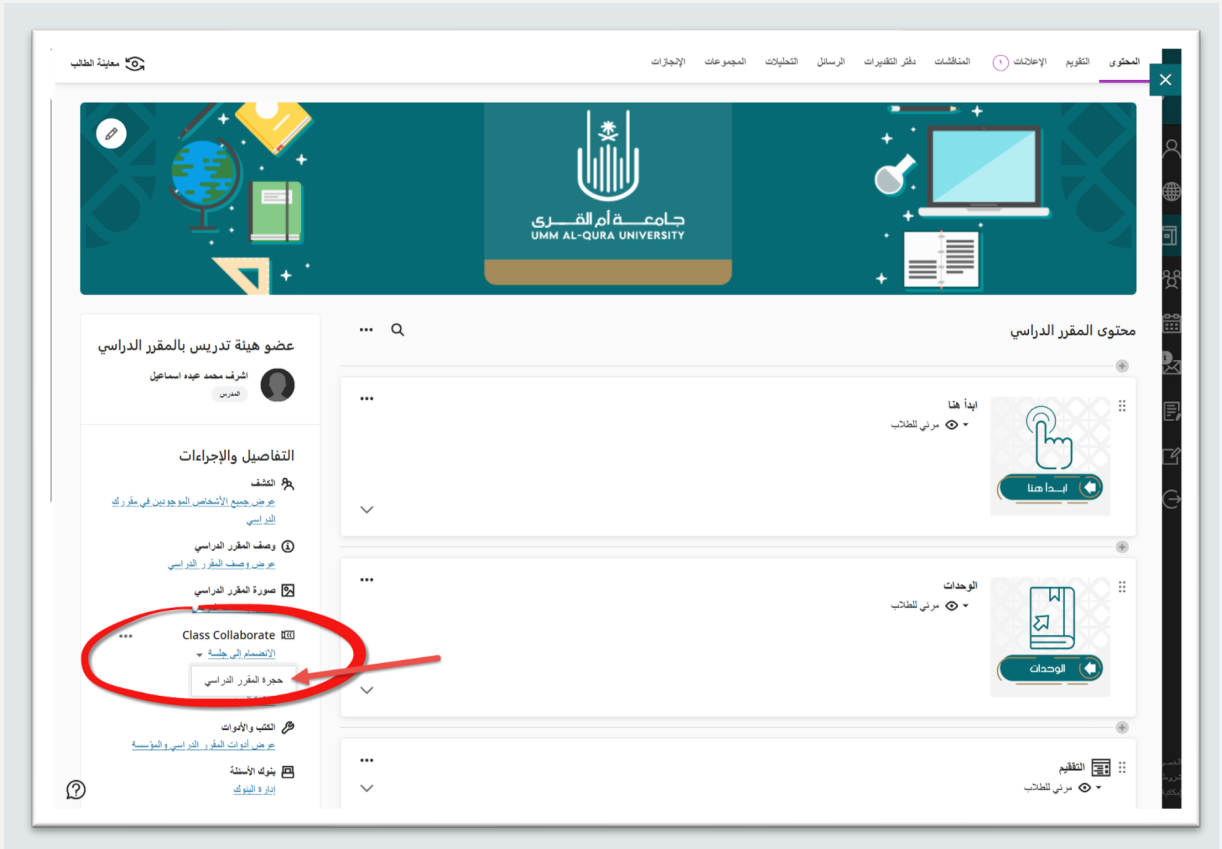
المحتوى التقويم الإعلانات 1 المناقشات دفتر التقديرات الرسائل التحليلات المجموعات الإنجازات

معاينة الطالب

جامعة أم القرى
UMM AL-QURA UNIVERSITY

محتوى المقرر الدراسي

ابدأ هنا
مرئي للطلاب
ابدأ هنا

الوحدات
مرئي للطلاب
الوحدات

التقييم
مرئي للطلاب

عضو هيئة تدريس بالمقرر الدراسي
اشرف محمد عبده اسماعيل
المدرس

التفاصيل والإجراءات

الكشف
عرض جميع الأشخاص الموجودين في مقررك الدراسي

وصف المقرر الدراسي
عرض وصف المقرر الدراسي

صورة المقرر الدراسي

Class Collaborate
الانضمام إلى جلسة
حجرة المقرر الدراسي

الكتب والأدوات
عرض أدوات المقرر الدراسي والمؤسسة

بنوك الأسئلة
إدارة البنوك